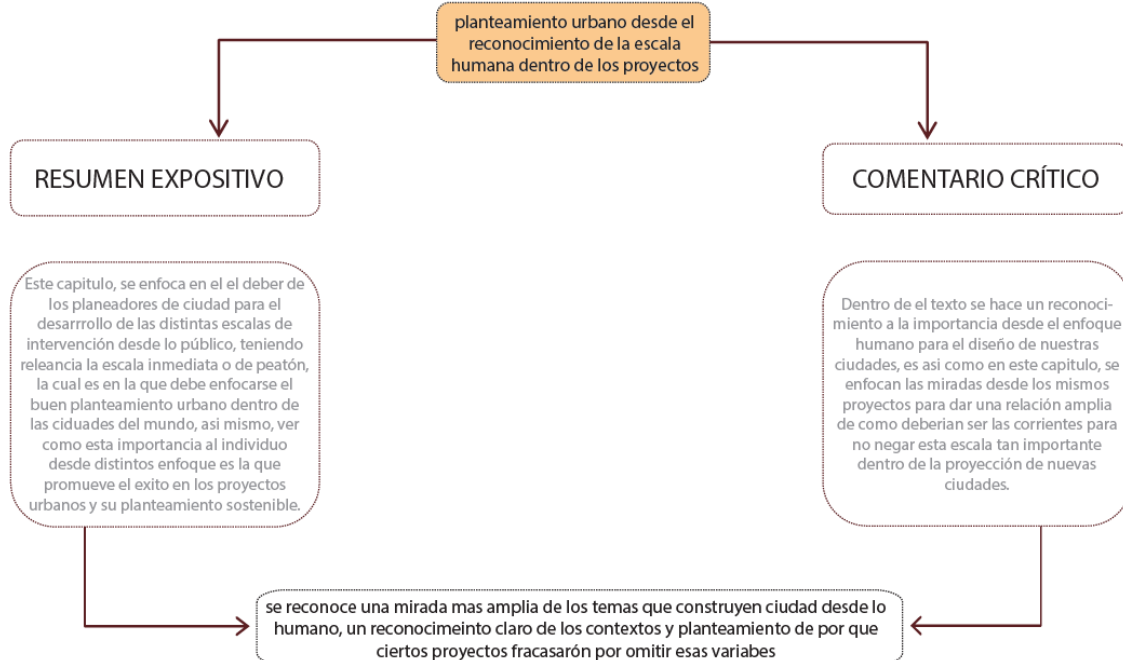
planteamiento urbano desde el reconocimiento de la escala humana dentro de los proyectos

RESUMEN EXPOSITIVO

COMENTARIO CRÍTICO

Este capitulo, se enfoca en el el deber de los planeadores de ciudad para el desarrrollo de las distintas escalas de intervención desde lo público, teniendo releancia la escala inmediata o de peatón, la cual es en la que debe enfocarse el buen planteamiento urbano dentro de las ciudades del mundo, asi mismo, ver como esta importancia al individuo desde distintos enfoque es la que promueve el exito en los proyectos urbanos y su planteamiento sostenible.

Dentro de el texto se hace un reconocimiento a la importancia desde el enfoque humano para el diseño de nuestras ciudades, es asi como en este capitulo, se enfocan las miradas desde los mismos proyectos para dar una relación amplia de como deberian ser las corrientes para no negar esta escala tan importante dentro de la proyección de nuevas ciudades.

se reconoce una mirada mas amplia de los temas que construyen ciudad desde lo humano, un reconocimeinto claro de los contextos y planteamiento de por que ciertos proyectos fracasarón por omitir esas variabes